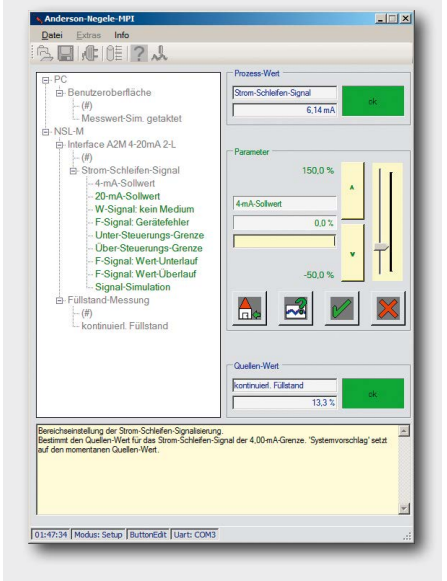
Anderson-Negele-MPI

Datei Extras Info

PC
Benutzeroberfläche
(#)
Messwert-Sim. getaktet
NSL-M
Interface A2M 4-20mA 2-L
(#)
Strom-Schleifen-Signal
4-mA-Sollwert
20-mA-Sollwert
W-Signal: kein Medium
F-Signal: Gerätefehler
Unter-Steuerungs-Grenze
Über-Steuerungs-Grenze
F-Signal: Wert-Unterlauf
F-Signal: Wert-Überlauf
Signal-Simulation
Füllstand-Messung
(#)
kontinuierl. Füllstand

Prozess-Wert
Strom-Schleifen-Signal
6,14 mA
ok

Parameter
150,0 %
4mA-Sollwert
0,0 %
-50,0 %

Quellen-Wert
kontinuierl. Füllstand
13,3 %
ok

Bereichseinstellung der Strom-Schleifen-Signalisierung.
Bestimmt den Quellen-Wert für das Strom-Schleifen-Signal der 4,00-mA-Grenze. 'Systemvorschlag' setzt auf den momentanen Quellen-Wert.

01:47:34 | Modus: Setup | ButtonEdit | Uart: COM3